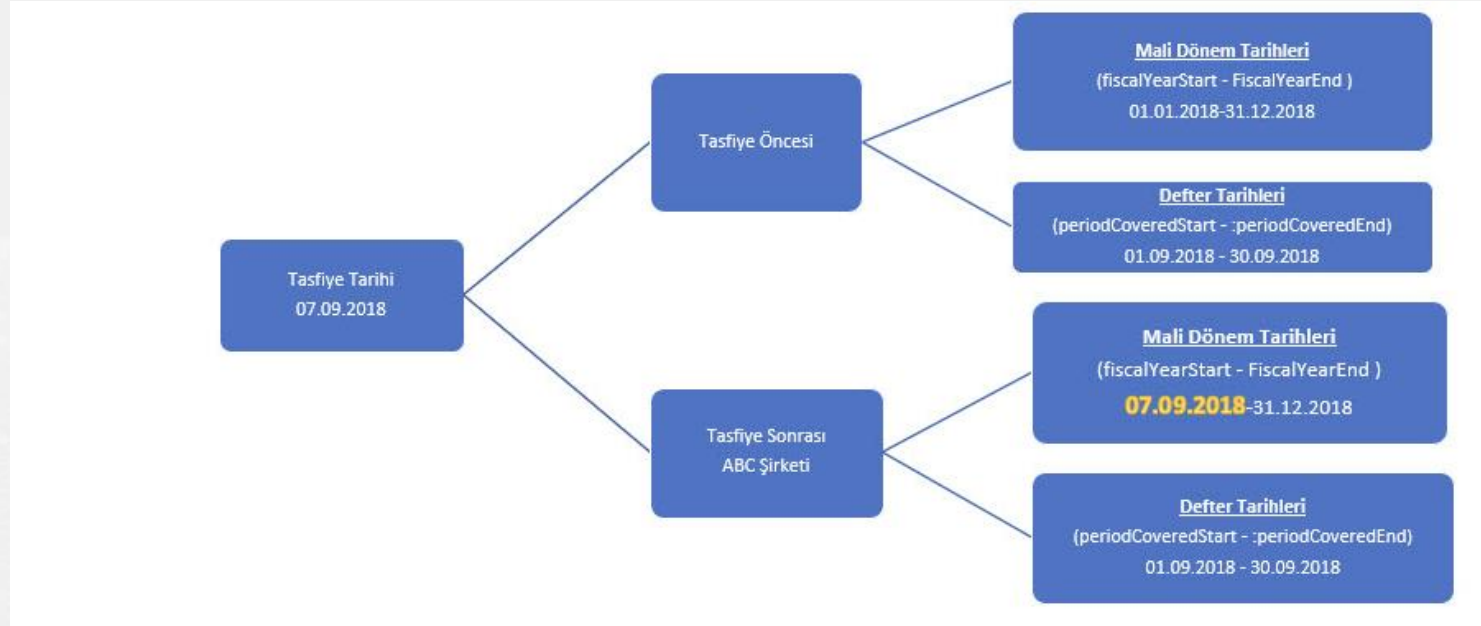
Tasfiye Tarihi
07.09.2018

Tasfiye Öncesi

Mali Dönem Tarihleri
(fiscalYearStart - FiscalYearEnd )
01.01.2018-31.12.2018

Defter Tarihleri
(periodCoveredStart - :periodCoveredEnd)
01.09.2018 - 30.09.2018

Tasfiye Sonrası
ABC Şirketi

Mali Dönem Tarihleri
(fiscalYearStart - FiscalYearEnd )
07.09.2018-31.12.2018

Defter Tarihleri
(periodCoveredStart - :periodCoveredEnd)
01.09.2018 - 30.09.2018